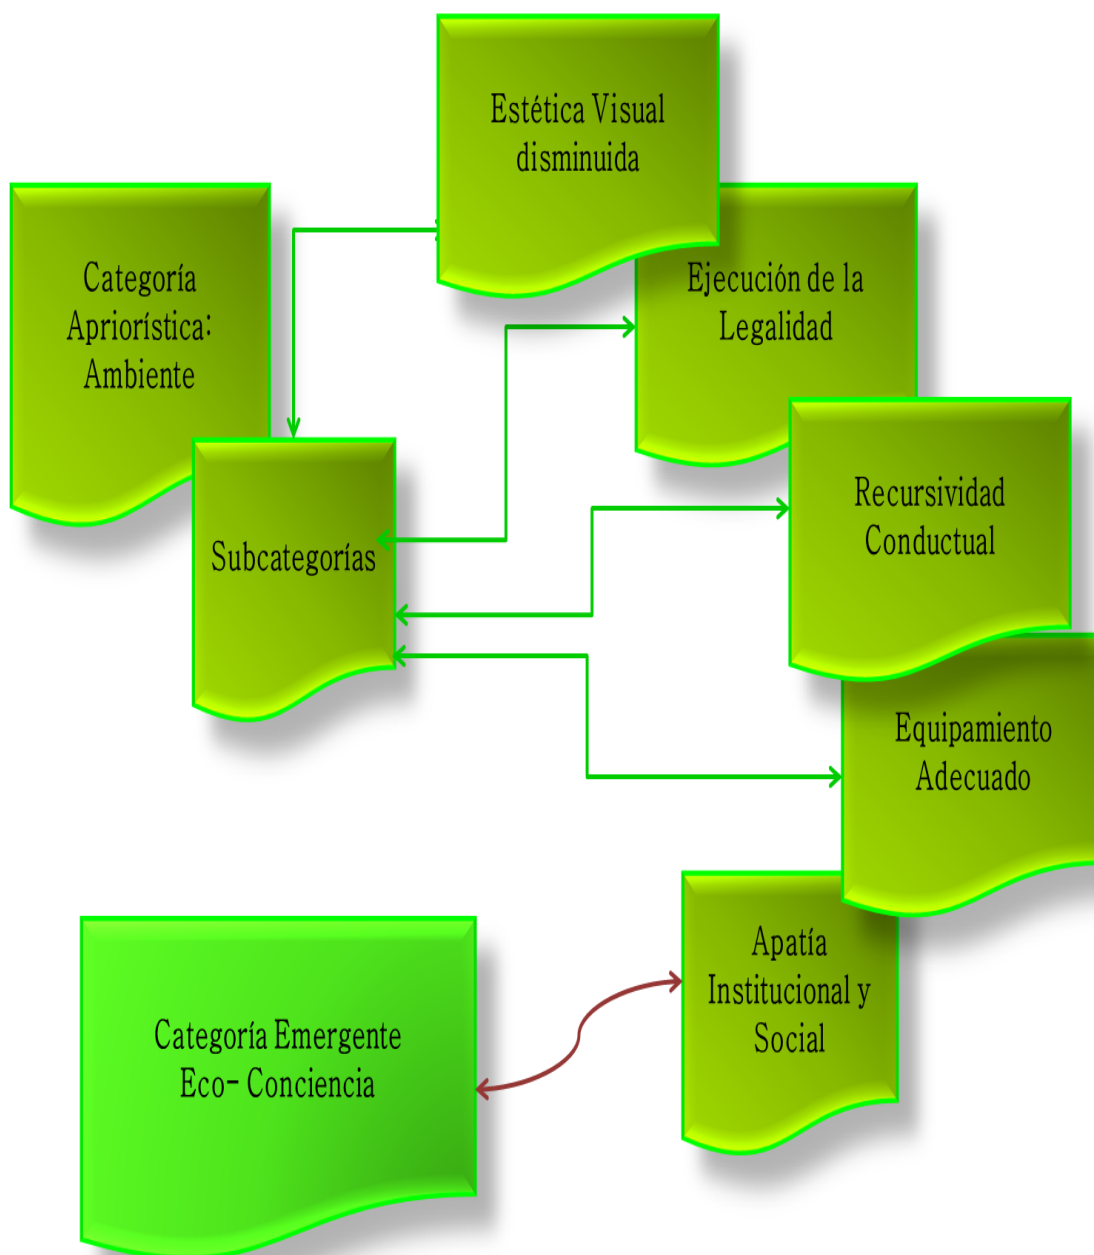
Estética Visual disminuida

Categoría Apriorística: Ambiente

Ejecución de la Legalidad

Subcategorías

Recursividad Conductual

Equipamiento Adecuado

Categoría Emergente Eco- Conciencia

Apatía Institucional y Social